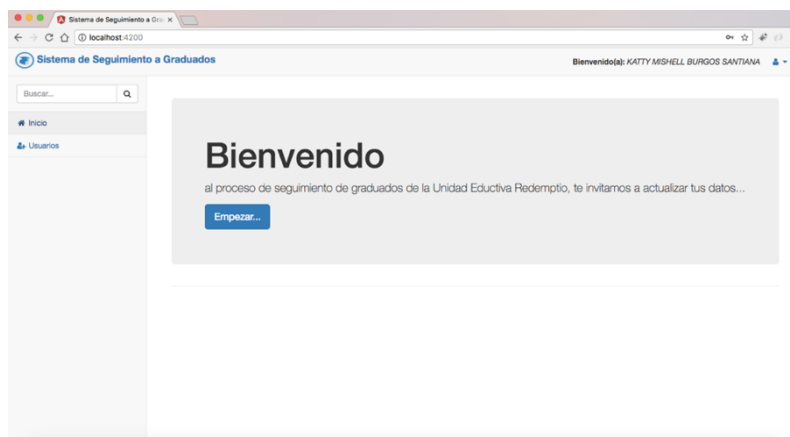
Sistema de Seguimiento a Gra ×

localhost:4200

Sistema de Seguimiento a Graduados

Bienvenido(a): KATTY MISHELL BURGOS SANTIANA

Buscar...

Inicio

Usuarios

Bienvenido

al proceso de seguimiento de graduados de la Unidad Eductiva Redemptio, te invitamos a actualizar tus datos...

Empezar...